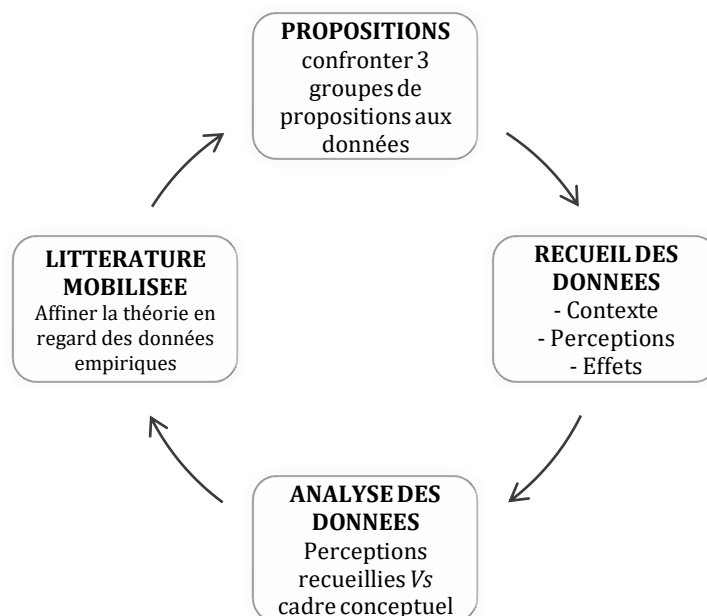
**PROPOSITIONS**
confronter 3 groupes de propositions aux données

**RECUEIL DES DONNEES**
- Contexte
- Perceptions
- Effets

**ANALYSE DES DONNEES**
Perceptions recueillies *Vs* cadre conceptuel

**LITTERATURE MOBILISEE**
Affiner la théorie en regard des données empiriques